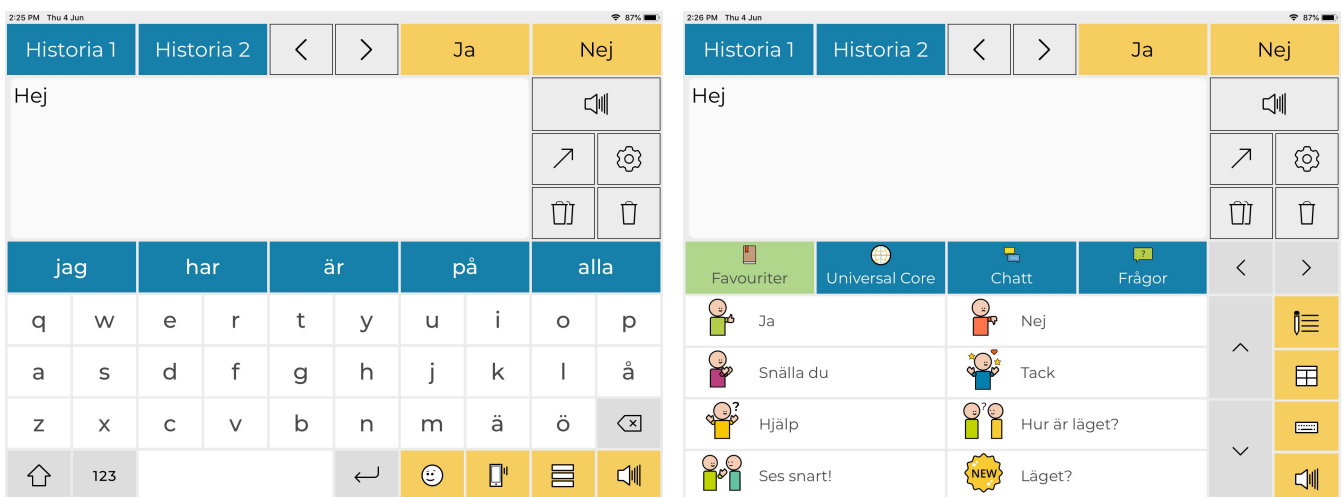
2:25 PM Thu 4 Jun
87%

Historia 1 | Historia 2 | < | > | Ja | Nej

Hej

jag | har | är | på | alla

q w e r t y u i o p
a s d f g h j k l å
z x c v b n m ä ö
123

2:26 PM Thu 4 Jun
87%

Historia 1 | Historia 2 | < | > | Ja | Nej

Hej

Favouriter | Universal Core | Chatt | Frågor | < | >

Ja
Nej
Snälla du
Tack
Hjälp
Hur är läget?
Ses snart!
NEW
Läget?